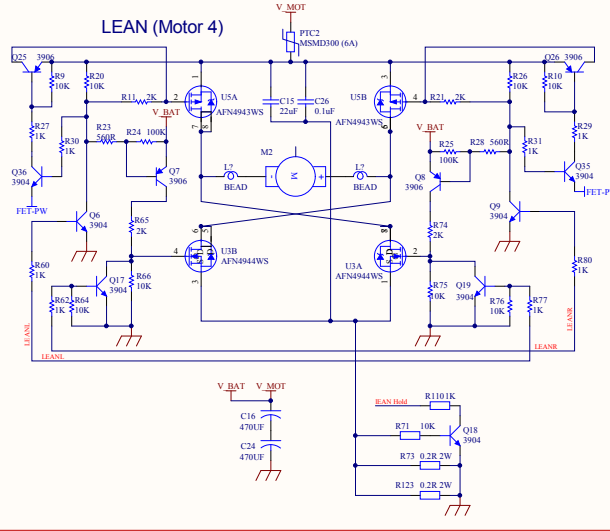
LEAN (Motor 4)

V_MOT
PTC2
MSMD300 (6A)

Q25 3906
R9 10K
R20 10K
R11 2K
U5A
AFN4943WS
V_BAT
R27 1K
R30 1K
R23 560R
R24 100K
Q7 3906
Q36 3904
FET-PW
Q6 3904
R65 2K
R60 1K
Q17 3904
R66 10K
R62 1K
R64 10K
LEANL
LEANL

C15 22uF
C26 0.1uF
M2
L? BEAD
L? BEAD
U3B AFN4944WS
U3A AFN4944WS

U5B AFN4943WS
R21 2K
Q26 3906
R26 10K
R10 10K
R29 1K
V_BAT
R25 100K
R28 560R
R31 1K
Q35 3904
FET-P
Q8 3906
Q9 3904
R74 2K
R80 1K
R75 10K
Q19 3904
R76 10K
R77 1K
LEANR
LEANR

V_BAT
V_MOT
C16 470UF
C24 470UF

LEAN Hold
R110 1K
R71 10K
Q18 3904
R73 0.2R 2W
R123 0.2R 2W